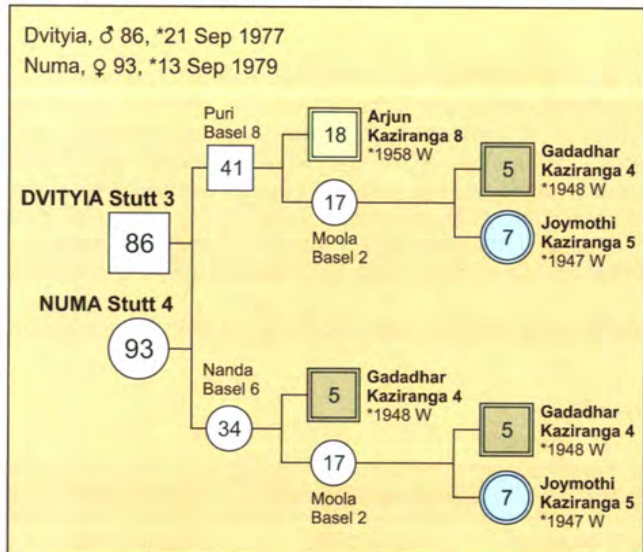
Dvityia, ♂ 86, *21 Sep 1977
Numa, ♀ 93, *13 Sep 1979

DVITYIA Stutt 3
86

NUMA Stutt 4
93

Puri
Basel 8
41

18
Arjun
Kaziranga 8
*1958 W

17
Moola
Basel 2

5
Gadadhar
Kaziranga 4
*1948 W

7
Joymothi
Kaziranga 5
*1947 W

Nanda
Basel 6
34

5
Gadadhar
Kaziranga 4
*1948 W

17
Moola
Basel 2

5
Gadadhar
Kaziranga 4
*1948 W

7
Joymothi
Kaziranga 5
*1947 W